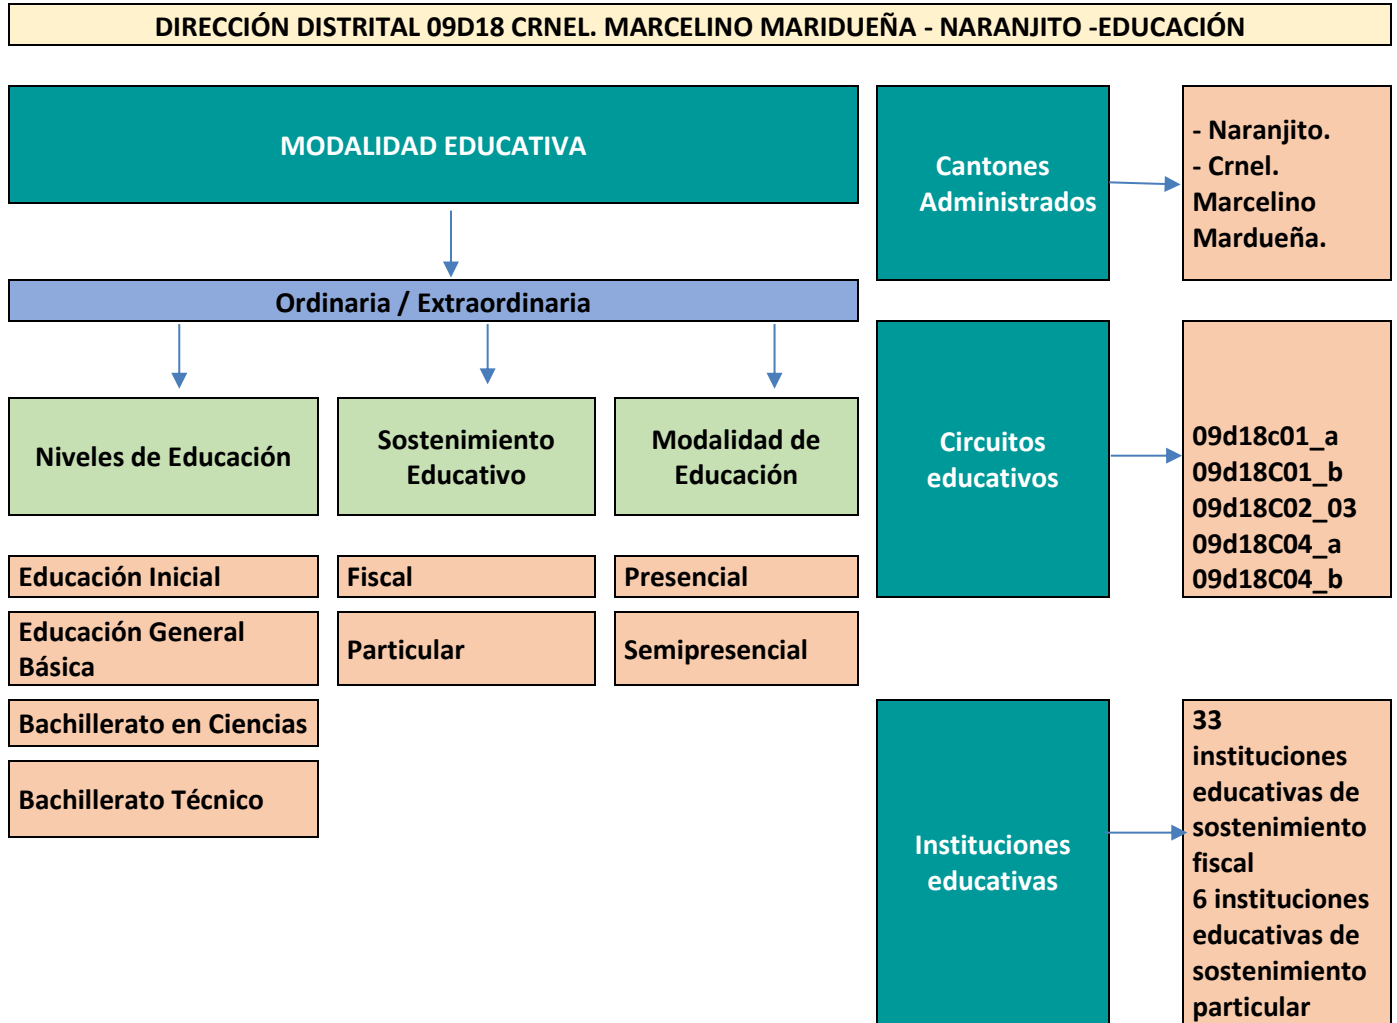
DIRECCIÓN DISTRITAL 09D18 CRNEL. MARCELINO MARIDUEÑA - NARANJITO -EDUCACIÓN

MODALIDAD EDUCATIVA

Ordinaria / Extraordinaria

Niveles de Educación

Sostenimiento Educativo

Modalidad de Educación

Educación Inicial

Educación General Básica

Bachillerato en Ciencias

Bachillerato Técnico

Fiscal

Particular

Presencial

Semipresencial

Cantones Administrados

- Naranjito.
- Crnel. Marcelino Mardueña.

Circuitos educativos

09d18c01_a
09d18C01_b
09d18C02_03
09d18C04_a
09d18C04_b

Instituciones educativas

33 instituciones educativas de sostenimiento fiscal
6 instituciones educativas de sostenimiento particular